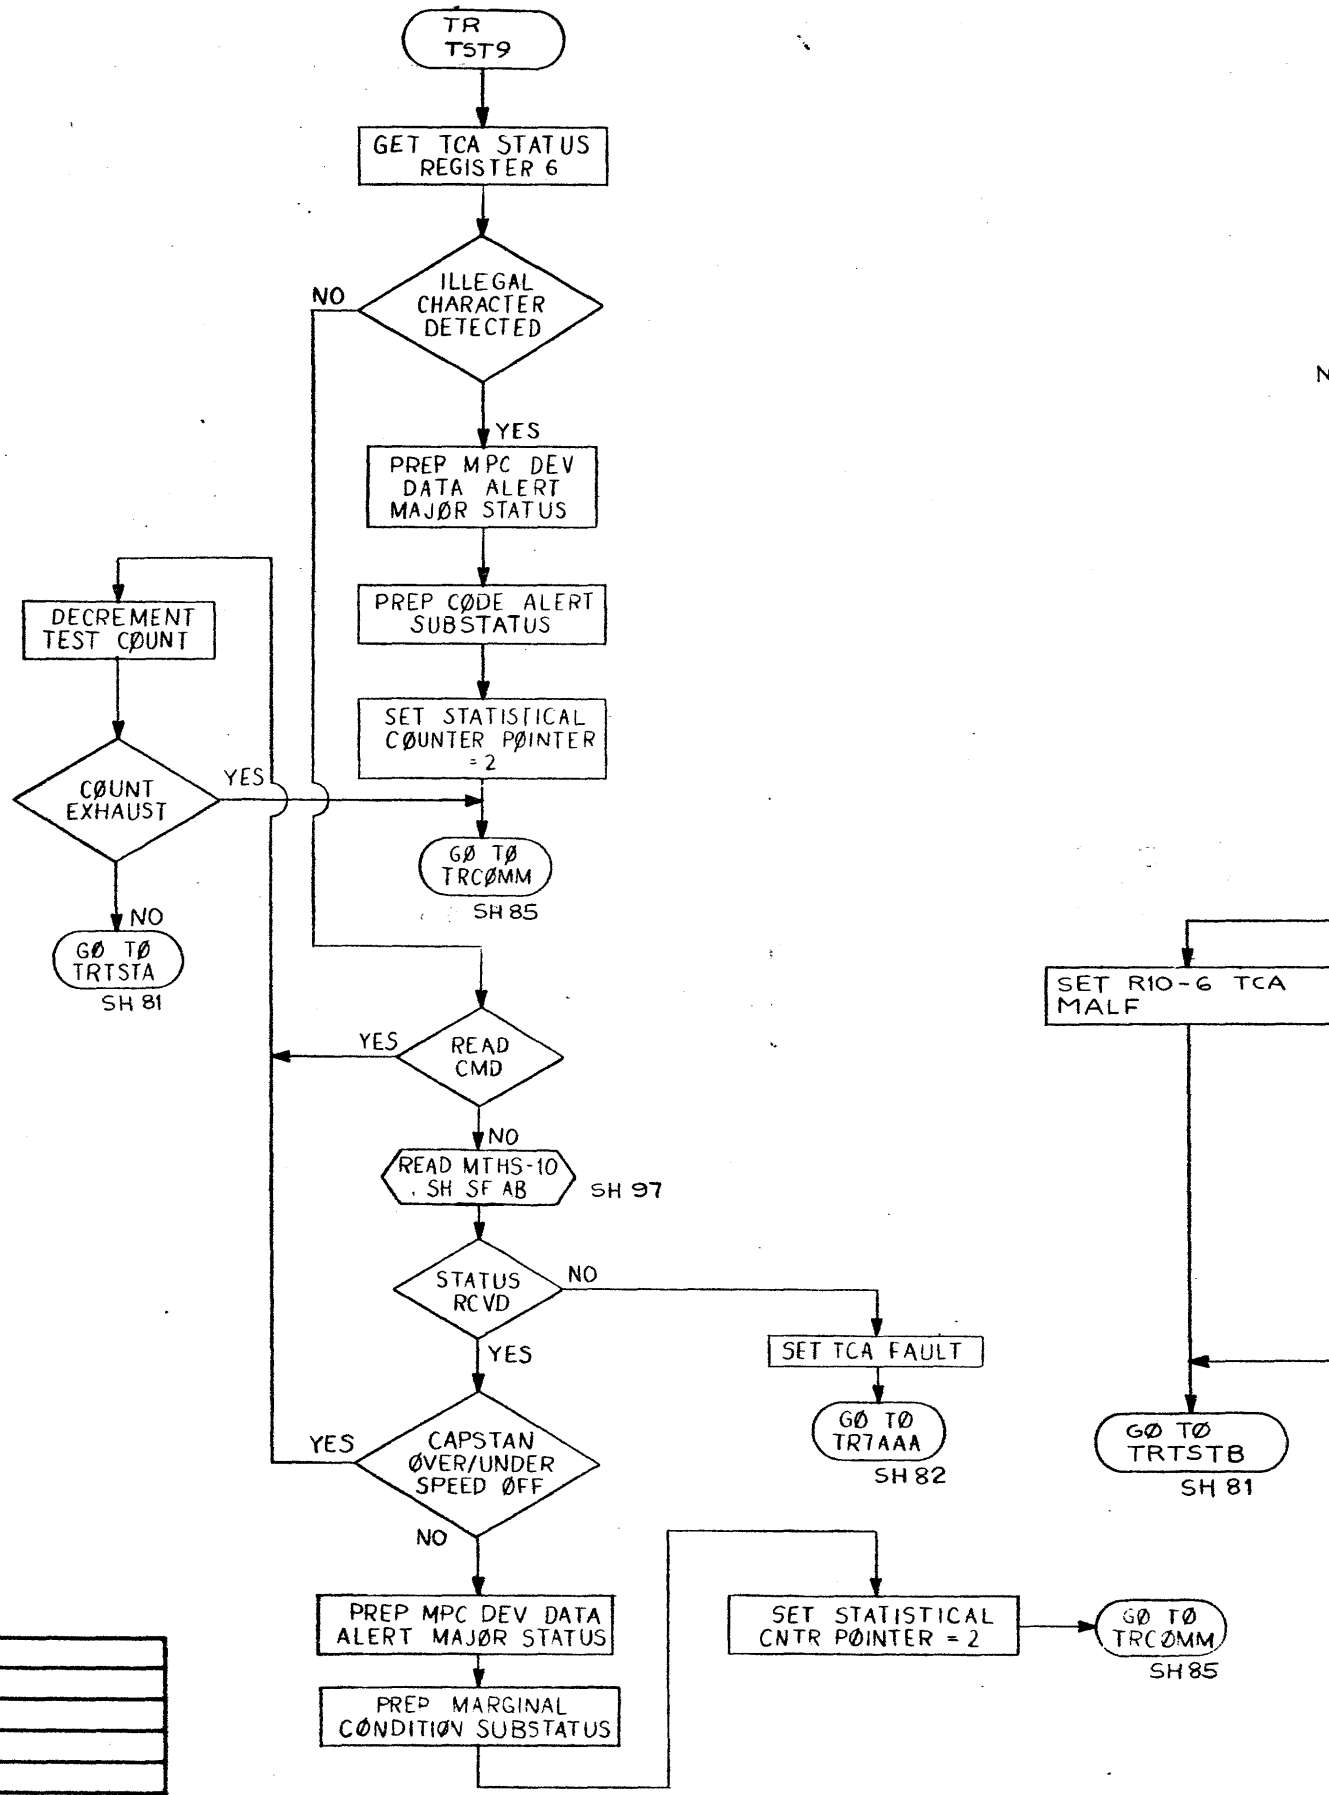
TR
TST9

GET TCA STATUS REGISTER 6

ILLEGAL CHARACTER DETECTED

NO

YES

PREP MPC DEV DATA ALERT MAJØR STATUS

PREP CØDE ALERT SUBSTATUS

SET STATISTICAL CØUNTER PØINTER = 2

GØ TØ TRCØMM
SH 85

DECREMENT TEST CØUNT

CØUNT EXHAUST

YES

NO

GØ TØ TRTSTA
SH 81

N

YES

READ CMD

NO

READ MTHS-10 , SH SF AB

SH 97

STATUS RCVD

NO

YES

SET TCA FAULT

GØ TØ TR7AAA
SH 82

YES

CAPSTAN ØVER/UNDER SPEED ØFF

NO

PREP MPC DEV DATA ALERT MAJØR STATUS

PREP MARGINAL CØNDITIØN SUBSTATUS

SET STATISTICAL CNTR PØINTER = 2

GØ TØ TRCØMM
SH 85

SET R10-6 TCA MALF

GØ TØ TRTSTB
SH 81